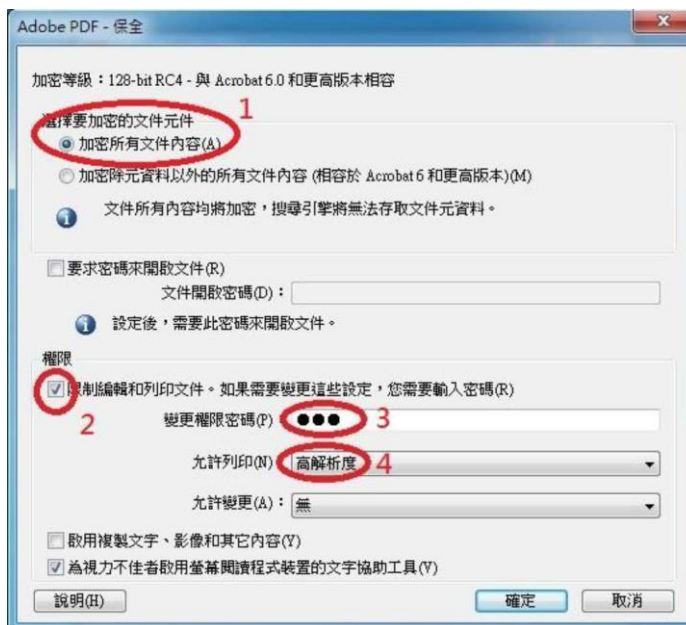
Adobe PDF - 保全

加密等級：128-bit RC4 - 與 Acrobat 6.0 和更高版本相容

選擇要加密的文件元件
1
加密所有文件內容(A)
加密除元資料以外的所有文件內容 (相容於 Acrobat 6 和更高版本)(M)
文件所有內容均將加密，搜尋引擎將無法存取文件元資料。

要求密碼來開啟文件(R)
文件開啟密碼(D)：
設定後，需要此密碼來開啟文件。

權限
限制編輯和列印文件。如果需要變更這些設定，您需要輸入密碼(R)
2
變更權限密碼(P) ●●● 3
允許列印(N) 高解析度 4
允許變更(A)：無
啟用複製文字、影像和其它內容(Y)
為視力不佳者啟用螢幕閱讀程式裝置的文字協助工具(V)

說明(H)
確定
取消